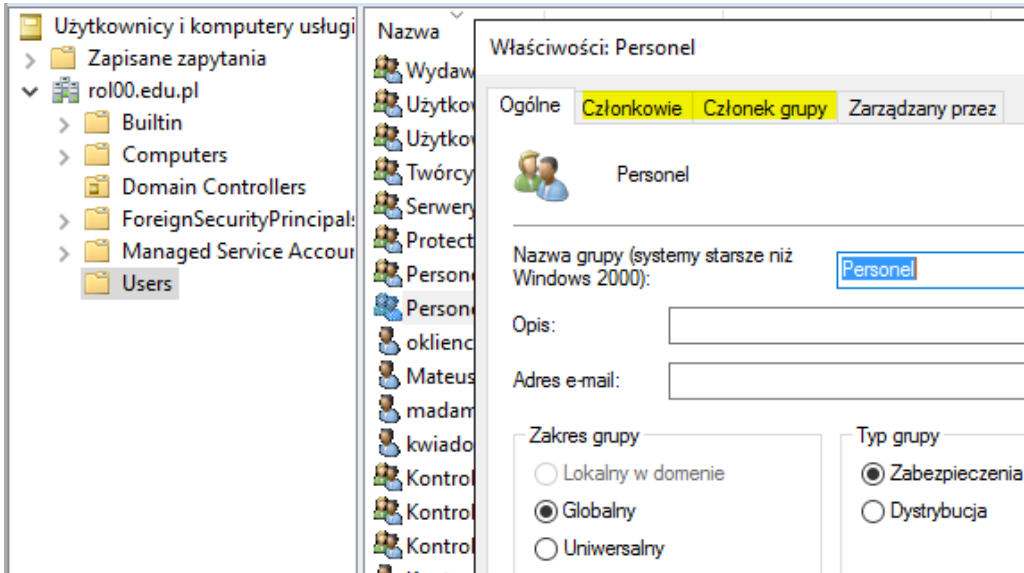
Użytkownicy i komputery usługi
Zapisane zapytania
rol00.edu.pl
Builtin
Computers
Domain Controllers
ForeignSecurityPrincipals
Managed Service Accour
Users

Nazwa
Wydaw
Użytkov
Użytkov
Twórcy
Serwery
Protect
Persone
Persone
oklienc
Mateus
madam
kwiado
Kontrol
Kontrol
Kontrol

Właściwości: Personel
Ogólne
Członkowie
Członek grupy
Zarządzany przez
Personel
Nazwa grupy (systemy starsze niż Windows 2000):
Personel
Opis:
Adres e-mail:
Zakres grupy
Lokalny w domenie
Globalny
Uniwersalny
Typ grupy
Zabezpieczenia
Dystrybucja